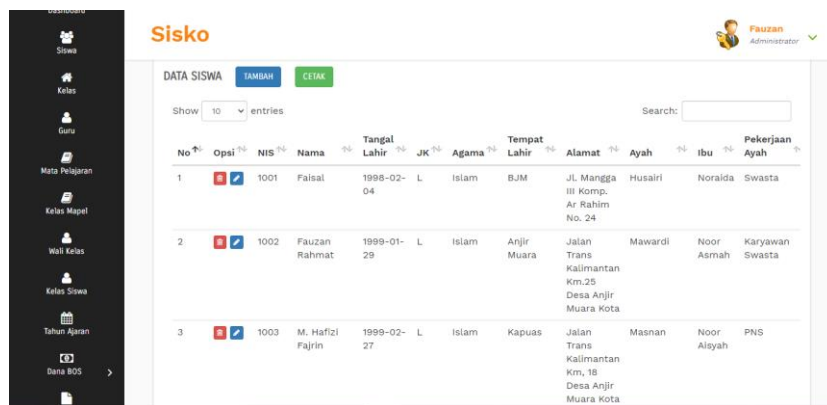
Dashboard
Siswa
Kelas
Guru
Mata Pelajaran
Kelas Mapel
Wali Kelas
Kelas Siswa
Tahun Ajaran
Dana BOS

Sisko

Fauzan
Administrator

DATA SISWA TAMBAH CETAK

Show 10 entries

Search:

| No | Opsi | NIS | Nama | Tangal Lahir | JK | Agama | Tempat Lahir | Alamat | Ayah | Ibu | Pekerjaan Ayah |
|---|---|---|---|---|---|---|---|---|---|---|---|
| 1 | | 1001 | Faisal | 1998-02-04 | L | Islam | BJM | JL Mangga III Komp. Ar Rahim No. 24 | Husairi | Noraida | Swasta |
| 2 | | 1002 | Fauzan Rahmat | 1999-01-29 | L | Islam | Anjir Muara | Jalan Trans Kalimantan Km.25 Desa Anjir Muara Kota | Mawardi | Noor Asmah | Karyawan Swasta |
| 3 | | 1003 | M. Hafizi Fajrin | 1999-02-27 | L | Islam | Kapuas | Jalan Trans Kalimantan Km, 18 Desa Anjir Muara Kota | Masnan | Noor Aisyah | PNS |